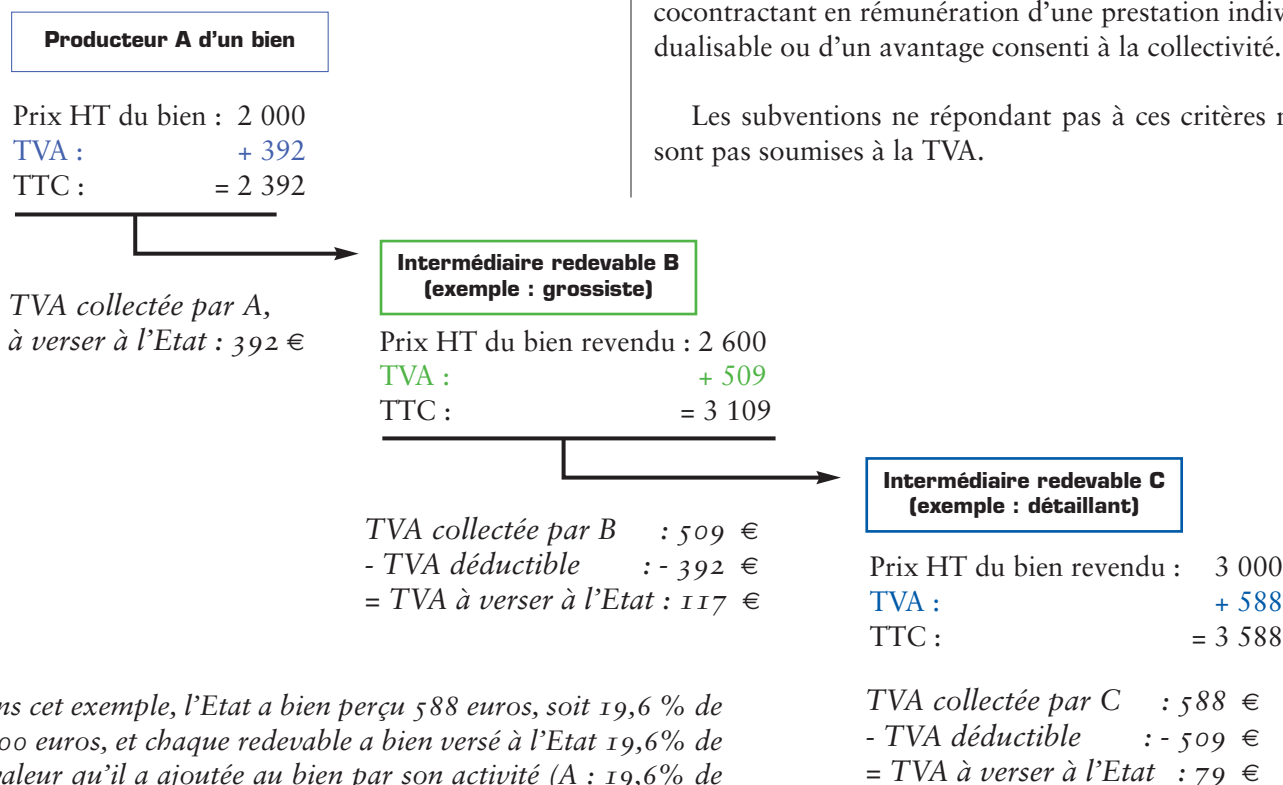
Producteur A d'un bien

Prix HT du bien : 2 000
TVA : + 392
TTC : = 2 392

TVA collectée par A, à verser à l'Etat : 392 €

cocontractant en rémunération d'une prestation indiv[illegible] dualisable ou d'un avantage consenti à la collectivité.

Les subventions ne répondant pas à ces critères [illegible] sont pas soumises à la TVA.

Intermédiaire redevable B (exemple : grossiste)

Prix HT du bien revendu : 2 600
TVA : + 509
TTC : = 3 109

TVA collectée par B : 509 €
- TVA déductible : - 392 €
= TVA à verser à l'Etat : 117 €

Intermédiaire redevable C (exemple : détaillant)

Prix HT du bien revendu : 3 000
TVA : + 588
TTC : = 3 588

TVA collectée par C : 588 €
- TVA déductible : - 509 €
= TVA à verser à l'Etat : 79 €

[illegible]ns cet exemple, l'Etat a bien perçu 588 euros, soit 19,6 % de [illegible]00 euros, et chaque redevable a bien versé à l'Etat 19,6% de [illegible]valeur qu'il a ajoutée au bien par son activité (A : 19,6% de